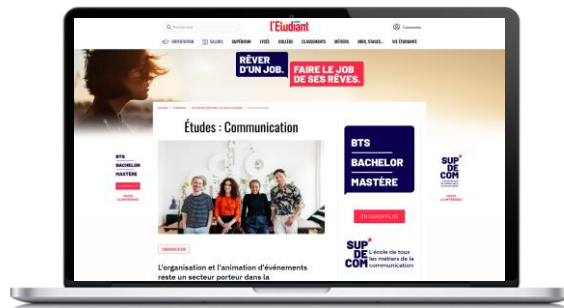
Rechercher

l'Etudiant

Connexion

ORIENTATION SALONS SUPÉRIEUR LYCÉE COLLÈGE CLASSEMENTS MÉTIERS JOBS, STAGES... VIE ÉTUDIANTE

RÊVER D'UN JOB.

FAIRE LE JOB DE SES RÊVES.

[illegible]

Études : Communication

BTS

BACHELOR

MASTÈRE

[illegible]

BTS

BACHELOR

MASTÈRE

EN SAVOIR PLUS

SUP DE COM

L'école de tous les métiers de la communication

SUP DE COM

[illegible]

COMMUNICATION

L'organisation et l'animation d'événements reste un secteur porteur dans la